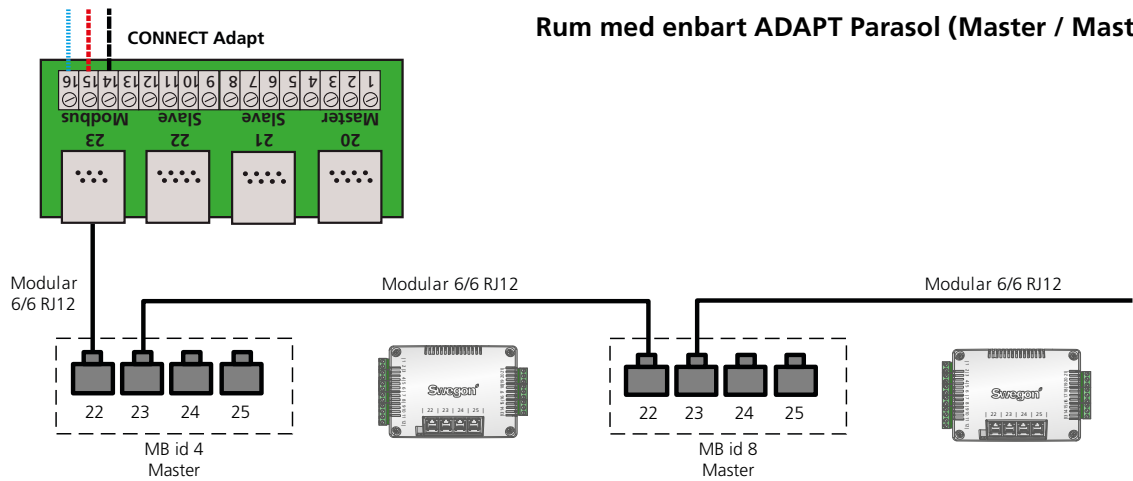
CONNECT Adapt

Rum med enbart ADAPT Parasol (Master / Mast

16 15 14 13 12 11 10 9 8 7 6 5 4 3 2 1

Modbus Slave Slave Master

23 22 21 20

Modular 6/6 RJ12

Modular 6/6 RJ12

Modular 6/6 RJ12

22 23 24 25

MB id 4
Master

Swegon

22 23 24 25

22 23 24 25

MB id 8
Master

Swegon

22 23 24 25